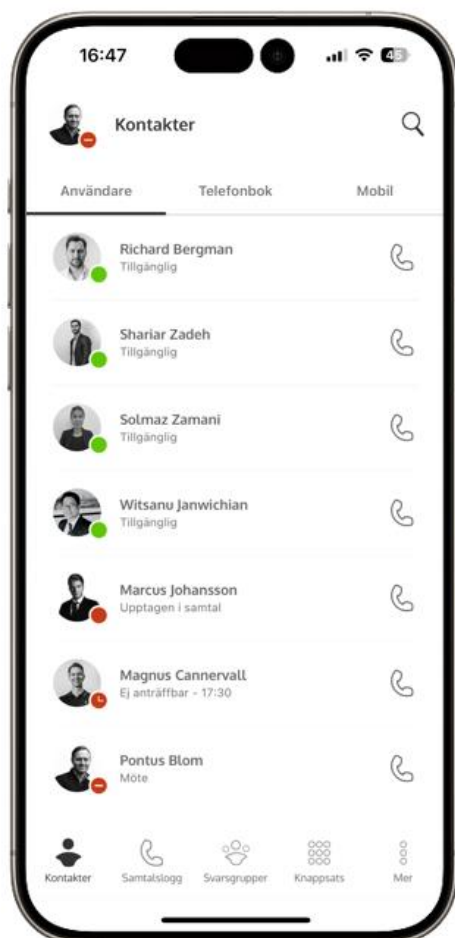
16:47

45

Kontakter

Användare

Telefonbok

Mobil

Richard Bergman
Tillgänglig

Shariar Zadeh
Tillgänglig

Solmaz Zamani
Tillgänglig

Witsanu Janwichian
Tillgänglig

Marcus Johansson
Upptagen i samtal

Magnus Cannervall
Ej anträffbar - 17:30

Pontus Blom
Möte

Kontakter

Samtalslogg

Svarsgrupper

Knappsats

Mer